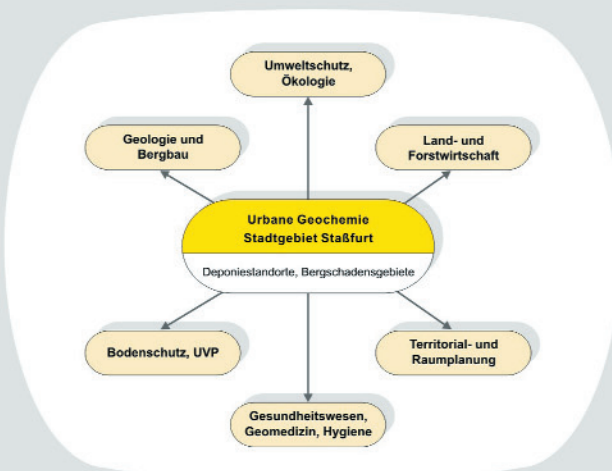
Umweltschutz, Ökologie

Geologie und Bergbau

Land- und Forstwirtschaft

Urbane Geochemie
Stadtgebiet Staßfurt

Deponiestandorte, Bergschadensgebiete

Bodenschutz, UVP

Territorial- und Raumplanung

Gesundheitswesen, Geomedizin, Hygiene